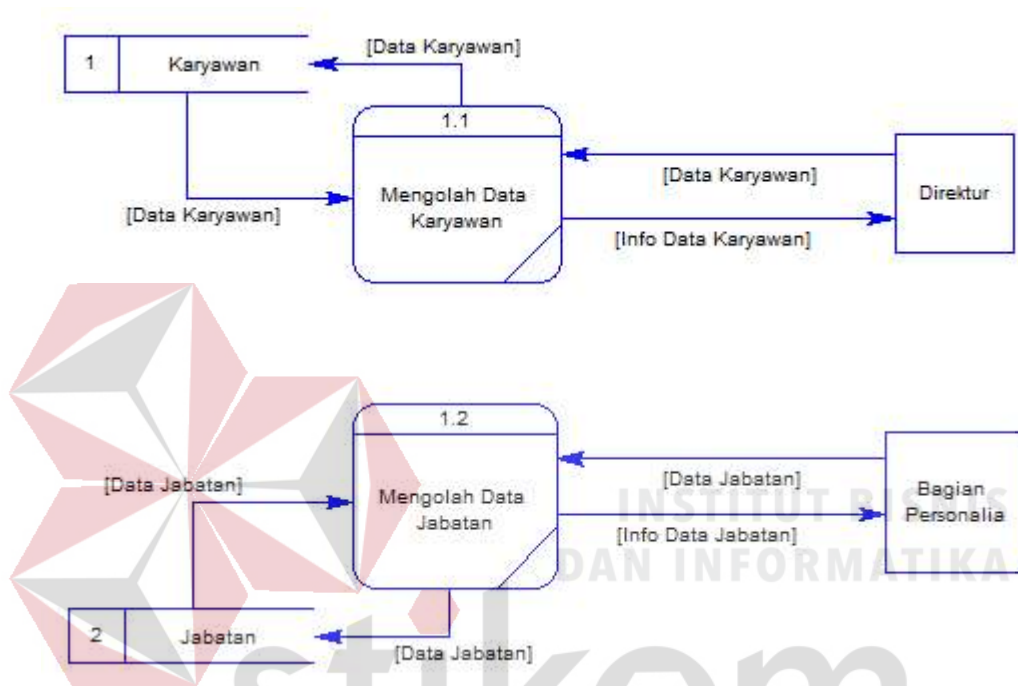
1 Karyawan

[Data Karyawan]

1.1

Mengolah Data Karyawan

[Data Karyawan]

[Data Karyawan]

Direktur

[Info Data Karyawan]

1.2

[Data Jabatan]

Mengolah Data Jabatan

[Data Jabatan]

[Info Data Jabatan]

Bagian Personalia

2 Jabatan

[Data Jabatan]

INSTITUT BISNIS DAN INFORMATIKA

stikom